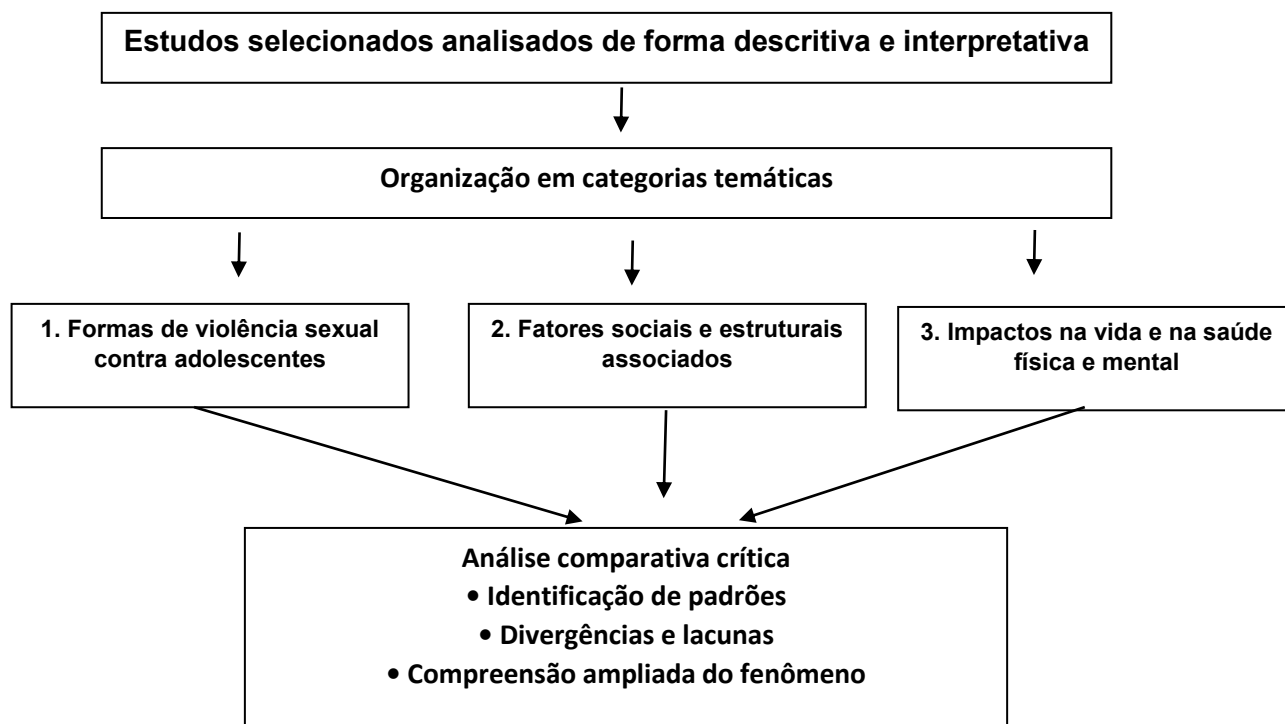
Estudos selecionados analisados de forma descritiva e interpretativa

Organização em categorias temáticas

1. Formas de violência sexual contra adolescentes

2. Fatores sociais e estruturais associados

3. Impactos na vida e na saúde física e mental

Análise comparativa crítica
• Identificação de padrões
• Divergências e lacunas
• Compreensão ampliada do fenômeno